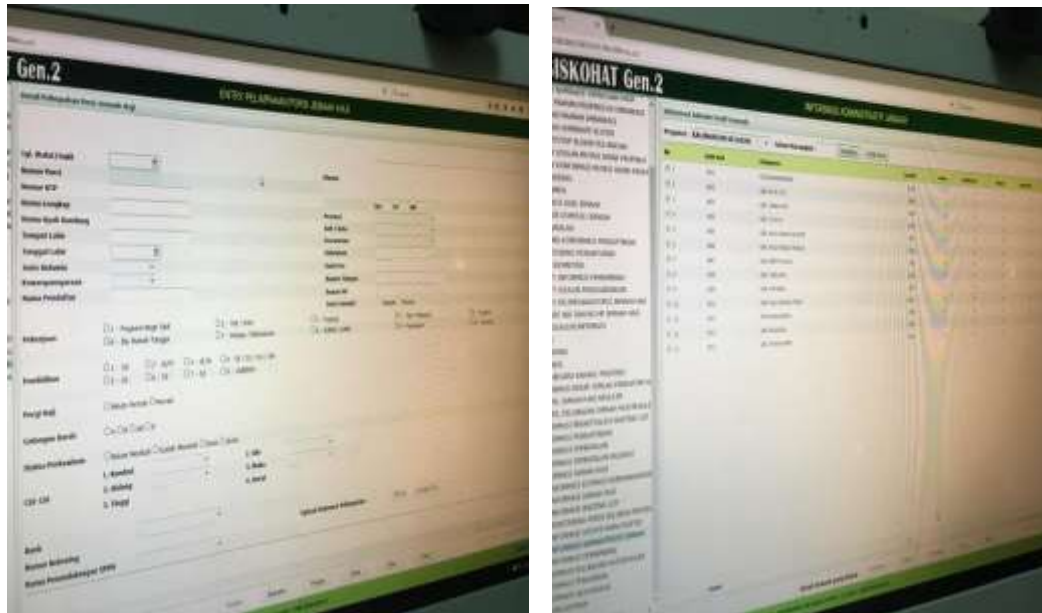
HAT Gen.2

ENTRI PELAPORAN PERSIAPAN HAJI

Tgl. Mulai Tinggal
Nomor Porsi
Nomor KTP
Nama Lengkap
Nama Ayah Kandung
Tempat Lahir
Tanggal Lahir
Jenis Kelamin
Kewarganegaraan
Status Pendaftar

Pekerjaan

Pendidikan

Pergi Haji

Golongan Darah

Status Perkawinan

Bank
Nomor Rekening

ISKOHAT Gen.2

INFORMASI KOMPUTASI JEMAAH

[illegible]